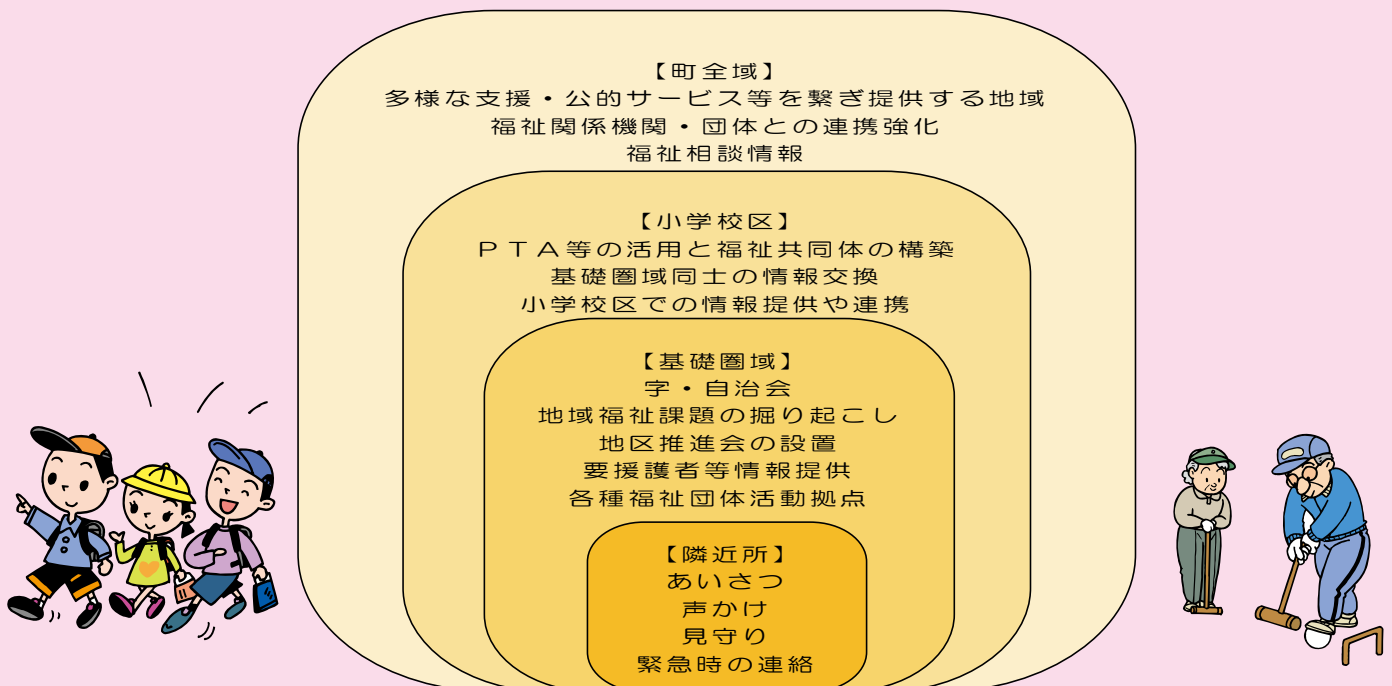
【町全域】
多様な支援・公的サービス等を繋ぎ提供する地域
福祉関係機関・団体との連携強化
福祉相談情報

【小学校区】
PTA等の活用と福祉共同体の構築
基礎圏域同士の情報交換
小学校区での情報提供や連携

【基礎圏域】
字・自治会
地域福祉課題の掘り起こし
地区推進会の設置
要援護者等情報提供
各種福祉団体活動拠点

【隣近所】
あいさつ
声かけ
見守り
緊急時の連絡